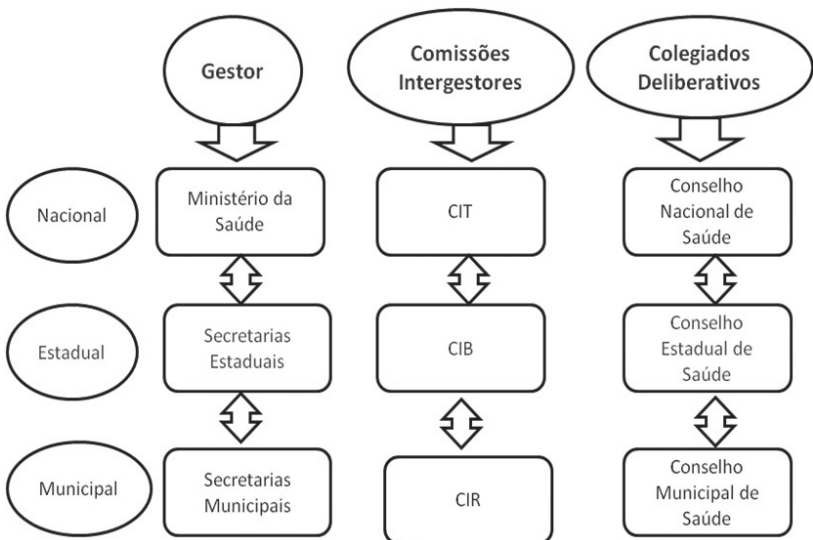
Gestor

Comissões Intergestores

Colegiados Deliberativos

Nacional

Ministério da Saúde

CIT

Conselho Nacional de Saúde

Estadual

Secretarias Estaduais

CIB

Conselho Estadual de Saúde

Municipal

Secretarias Municipais

CIR

Conselho Municipal de Saúde